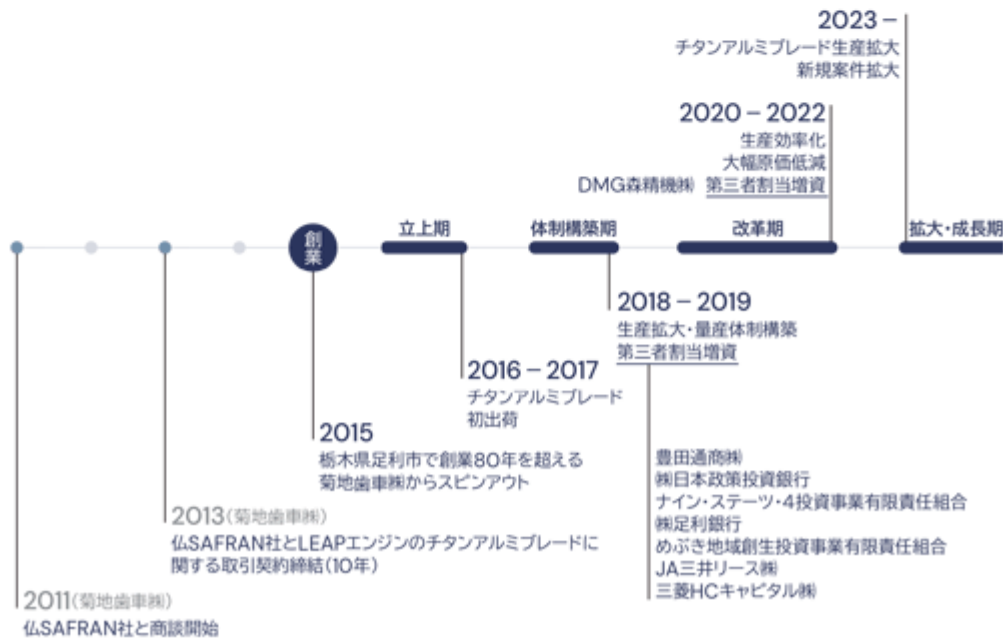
2023 –
チタンアルミブレード生産拡大
新規案件拡大

2020 – 2022
生産効率化
大幅原価低減
DMG森精機㈱ 第三者割当増資

創業

立上期

体制構築期

改革期

拡大・成長期

2018 – 2019
生産拡大・量産体制構築
第三者割当増資

2016 – 2017
チタンアルミブレード
初出荷

2015
栃木県足利市で創業80年を超える
菊地歯車㈱からスピンアウト

豊田通商㈱
㈱日本政策投資銀行
ナイン・ステーツ・4投資事業有限責任組合
㈱足利銀行
めぶき地域創生投資事業有限責任組合
JA三井リース㈱
三菱HCキャピタル㈱

2013（菊地歯車㈱）
仏SAFRAN社とLEAPエンジンのチタンアルミブレードに関する取引契約締結（10年）

2011（菊地歯車㈱）
仏SAFRAN社と商談開始